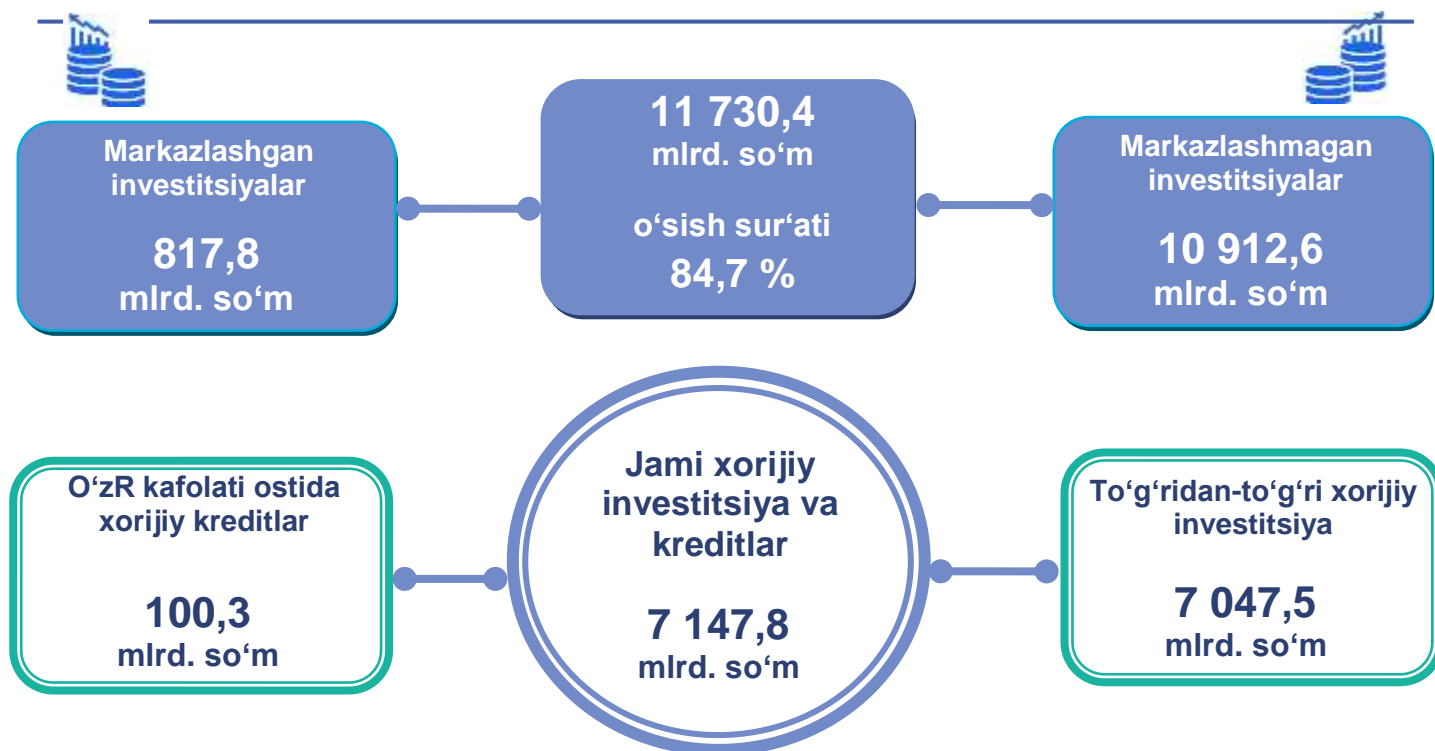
Markazlashgan investitsiyalar

817,8
mlrd. so‘m

11 730,4
mlrd. so‘m

o‘sish sur‘ati
84,7 %

Markazlashmagan investitsiyalar

10 912,6
mlrd. so‘m

O‘zR kafolati ostida xorijiy kreditlar

100,3
mlrd. so‘m

Jami xorijiy investitsiya va kreditlar

7 147,8
mlrd. so‘m

To‘g‘ridan-to‘g‘ri xorijiy investitsiya

7 047,5
mlrd. so‘m